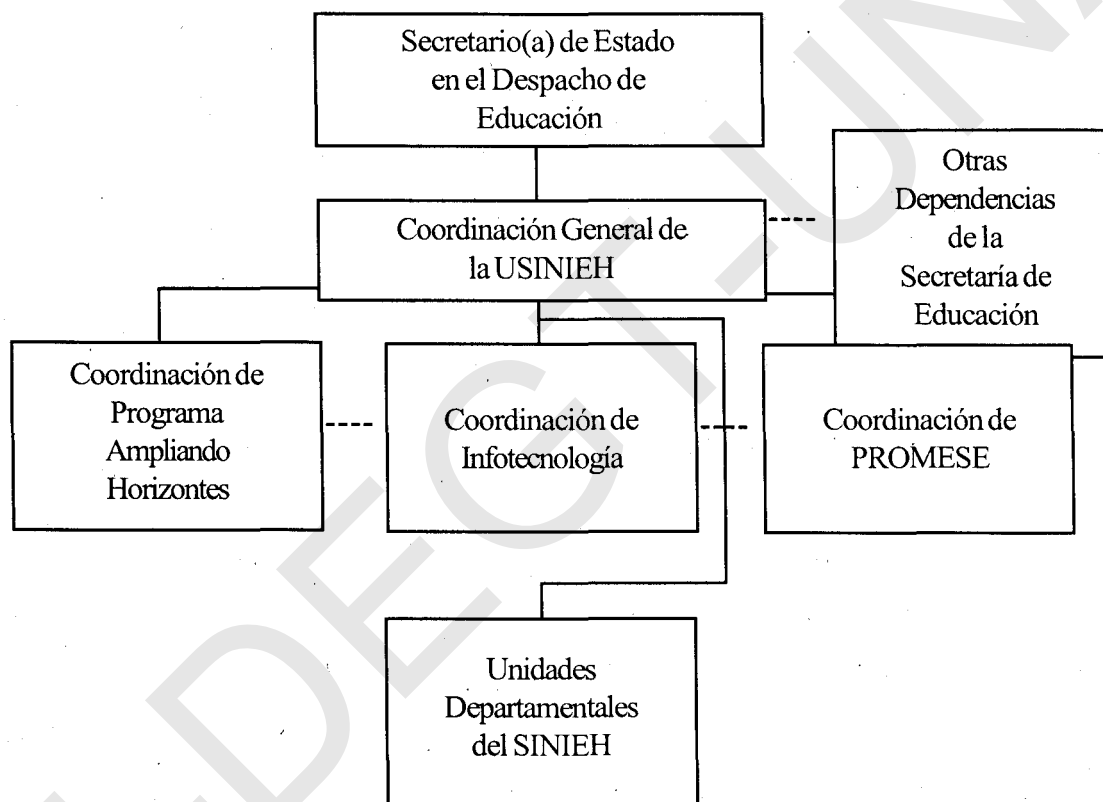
Secretario(a) de Estado en el Despacho de Educación

Coordinación General de la USINIEH

Otras Dependencias de la Secretaría de Educación

Coordinación de Programa Ampliando Horizontes

Coordinación de Infotecnología

Coordinación de PROMESE

Unidades Departamentales del SINIEH

DEGT-UNA